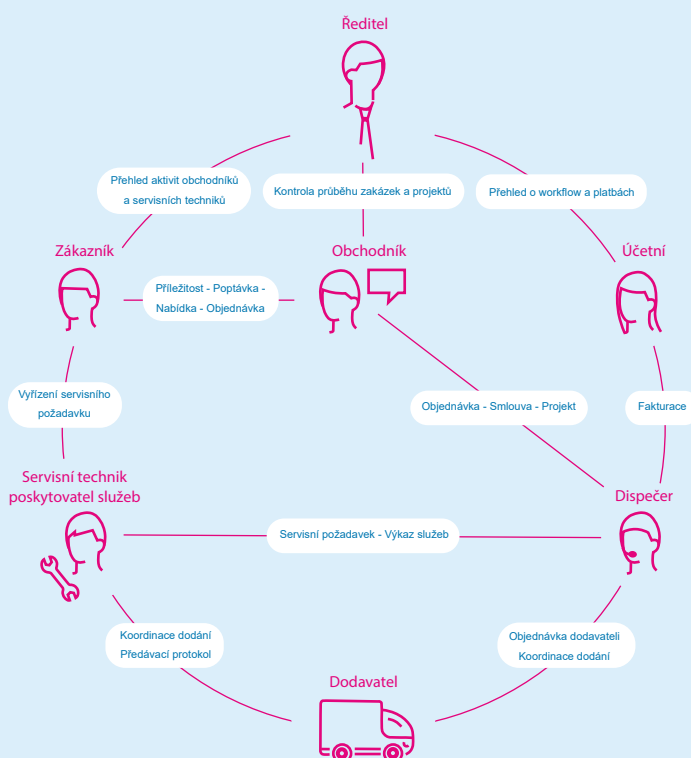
Ředitel

Přehled aktivit obchodníků a servisních techniků

Kontrola průběhu zakázek a projektů

Přehled o workflow a platbách

Zákazník

Obchodník

Účetní

Příležitost - Poptávka - Nabídka - Objednávka

Vyřízení servisního požadavku

Objednávka - Smlouva - Projekt

Fakturace

Servisní technik poskytovatel služeb

Dispečer

Servisní požadavek - Výkaz služeb

Koordinace dodání Předávací protokol

Objednávka dodavateli Koordinace dodání

Dodavatel